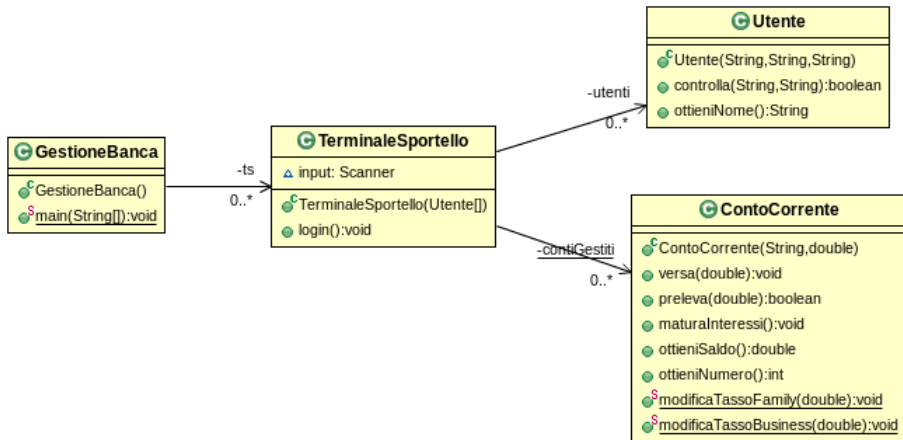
GestioneBanca

GestioneBanca()
main(String[]):void

-ts
0..*

TerminaleSportello

input: Scanner

TerminaleSportello(Utente[])
login():void

-utenti
0..*

Utente

Utente(String,String,String)
controlla(String,String):boolean
ottieniNome():String

-contiGestiti
0..*

ContoCorrente

ContoCorrente(String,double)
versa(double):void
preleva(double):boolean
maturaInteressi():void
ottieniSaldo():double
ottieniNumero():int
modificaTassoFamily(double):void
modificaTassoBusiness(double):void